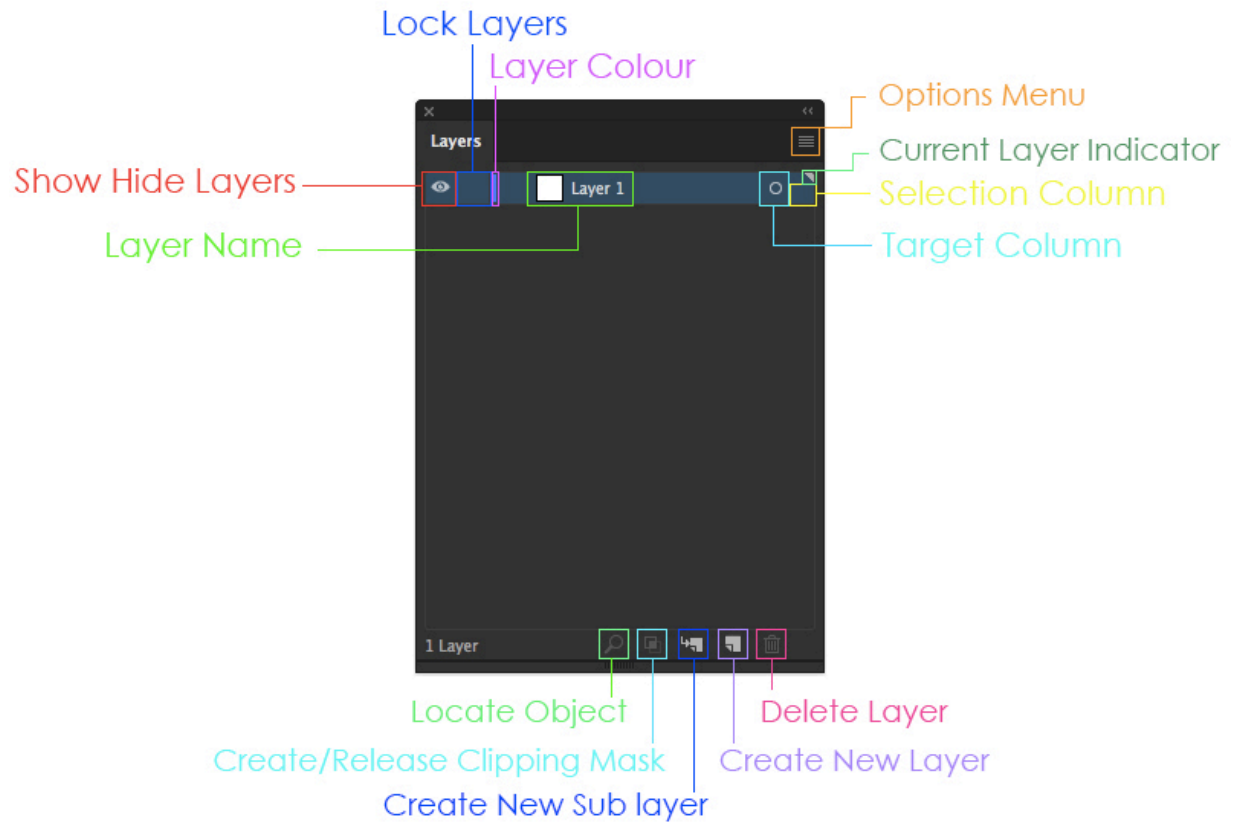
Lock Layers
Layer Colour
Options Menu
Layers
Current Layer Indicator
Show Hide Layers
Layer 1
Selection Column
Layer Name
Target Column
1 Layer
Locate Object
Delete Layer
Create/Release Clipping Mask
Create New Layer
Create New Sub layer